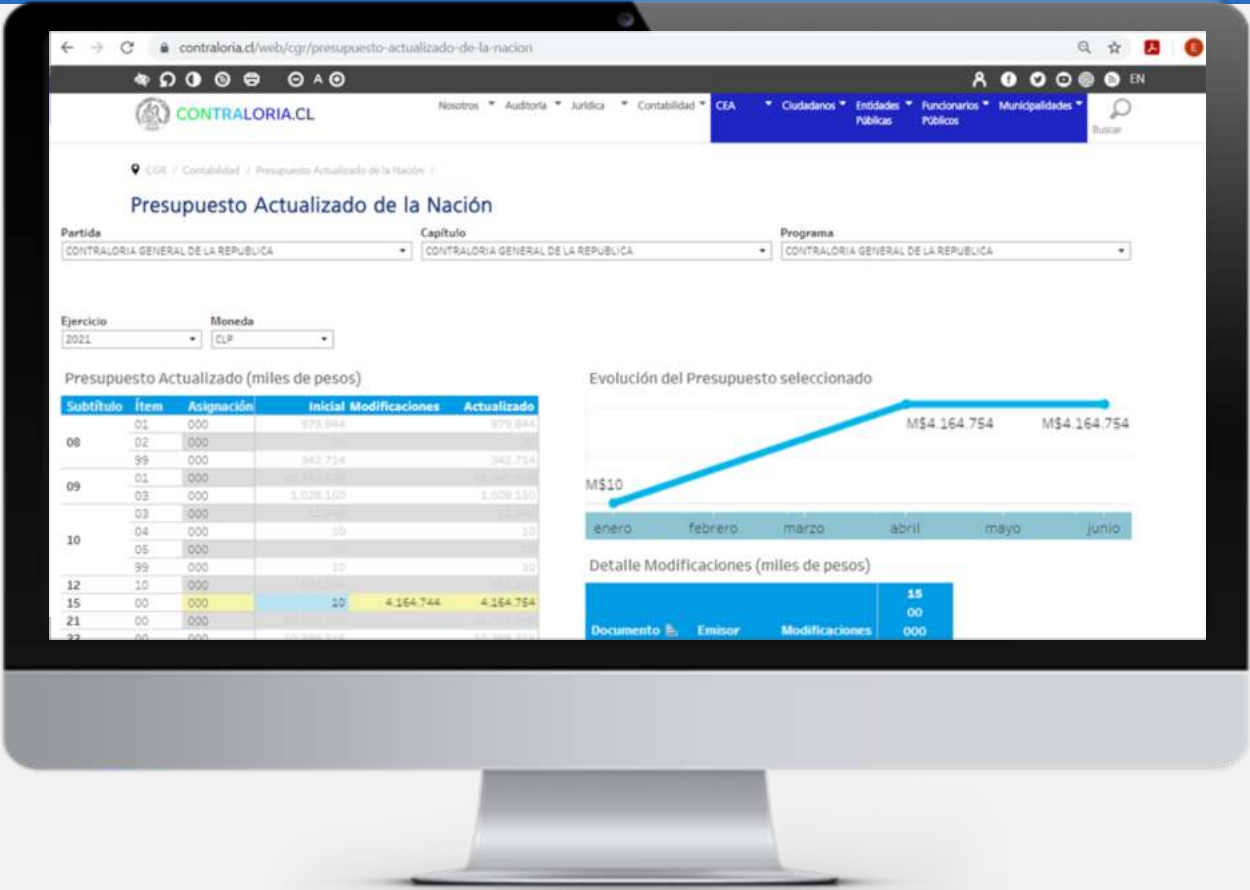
contraloria.cl/web/cgr/presupuesto-actualizado-de-la-nacion

A EN

CONTRALORIA.CL

Nosotros Auditoria Juridica Contabilidad CEA Ciudadanos Entidades Públicas Funcionarios Públicos Municipalidades Buscar

CGR / Contabilidad / Presupuesto Actualizado de la Nación /

Presupuesto Actualizado de la Nación

Partida
CONTRALORIA GENERAL DE LA REPUBLICA

Capítulo
CONTRALORIA GENERAL DE LA REPUBLICA

Programa
CONTRALORIA GENERAL DE LA REPUBLICA

Ejercicio
2021

Moneda
CLP

Presupuesto Actualizado (miles de pesos)

| Subtítulo | Ítem | Asignación | Inicial | Modificaciones | Actualizado |
|---|---|---|---|---|---|
| 08 | 01 | 000 | 979.844 | | 979.844 |
| | 02 | 000 | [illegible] | | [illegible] |
| | 99 | 000 | 342.714 | | 342.714 |
| 09 | 01 | 000 | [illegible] | | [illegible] |
| | 03 | 000 | 1.028.150 | | 1.028.150 |
| 10 | 03 | 000 | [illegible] | | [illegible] |
| | 04 | 000 | 10 | | 10 |
| | 05 | 000 | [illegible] | | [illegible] |
| | 99 | 000 | 10 | | 10 |
| 12 | 10 | 000 | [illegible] | | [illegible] |
| 15 | 00 | 000 | 10 | 4.164.744 | 4.164.754 |
| 21 | 00 | 000 | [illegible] | | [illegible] |
| 22 | 00 | 000 | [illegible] | | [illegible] |

Evolución del Presupuesto seleccionado

M$4.164.754 M$4.164.754

M$10

enero febrero marzo abril mayo junio

Detalle Modificaciones (miles de pesos)

| Documento | Emisor | Modificaciones | 15 00 000 |
|---|---|---|---|